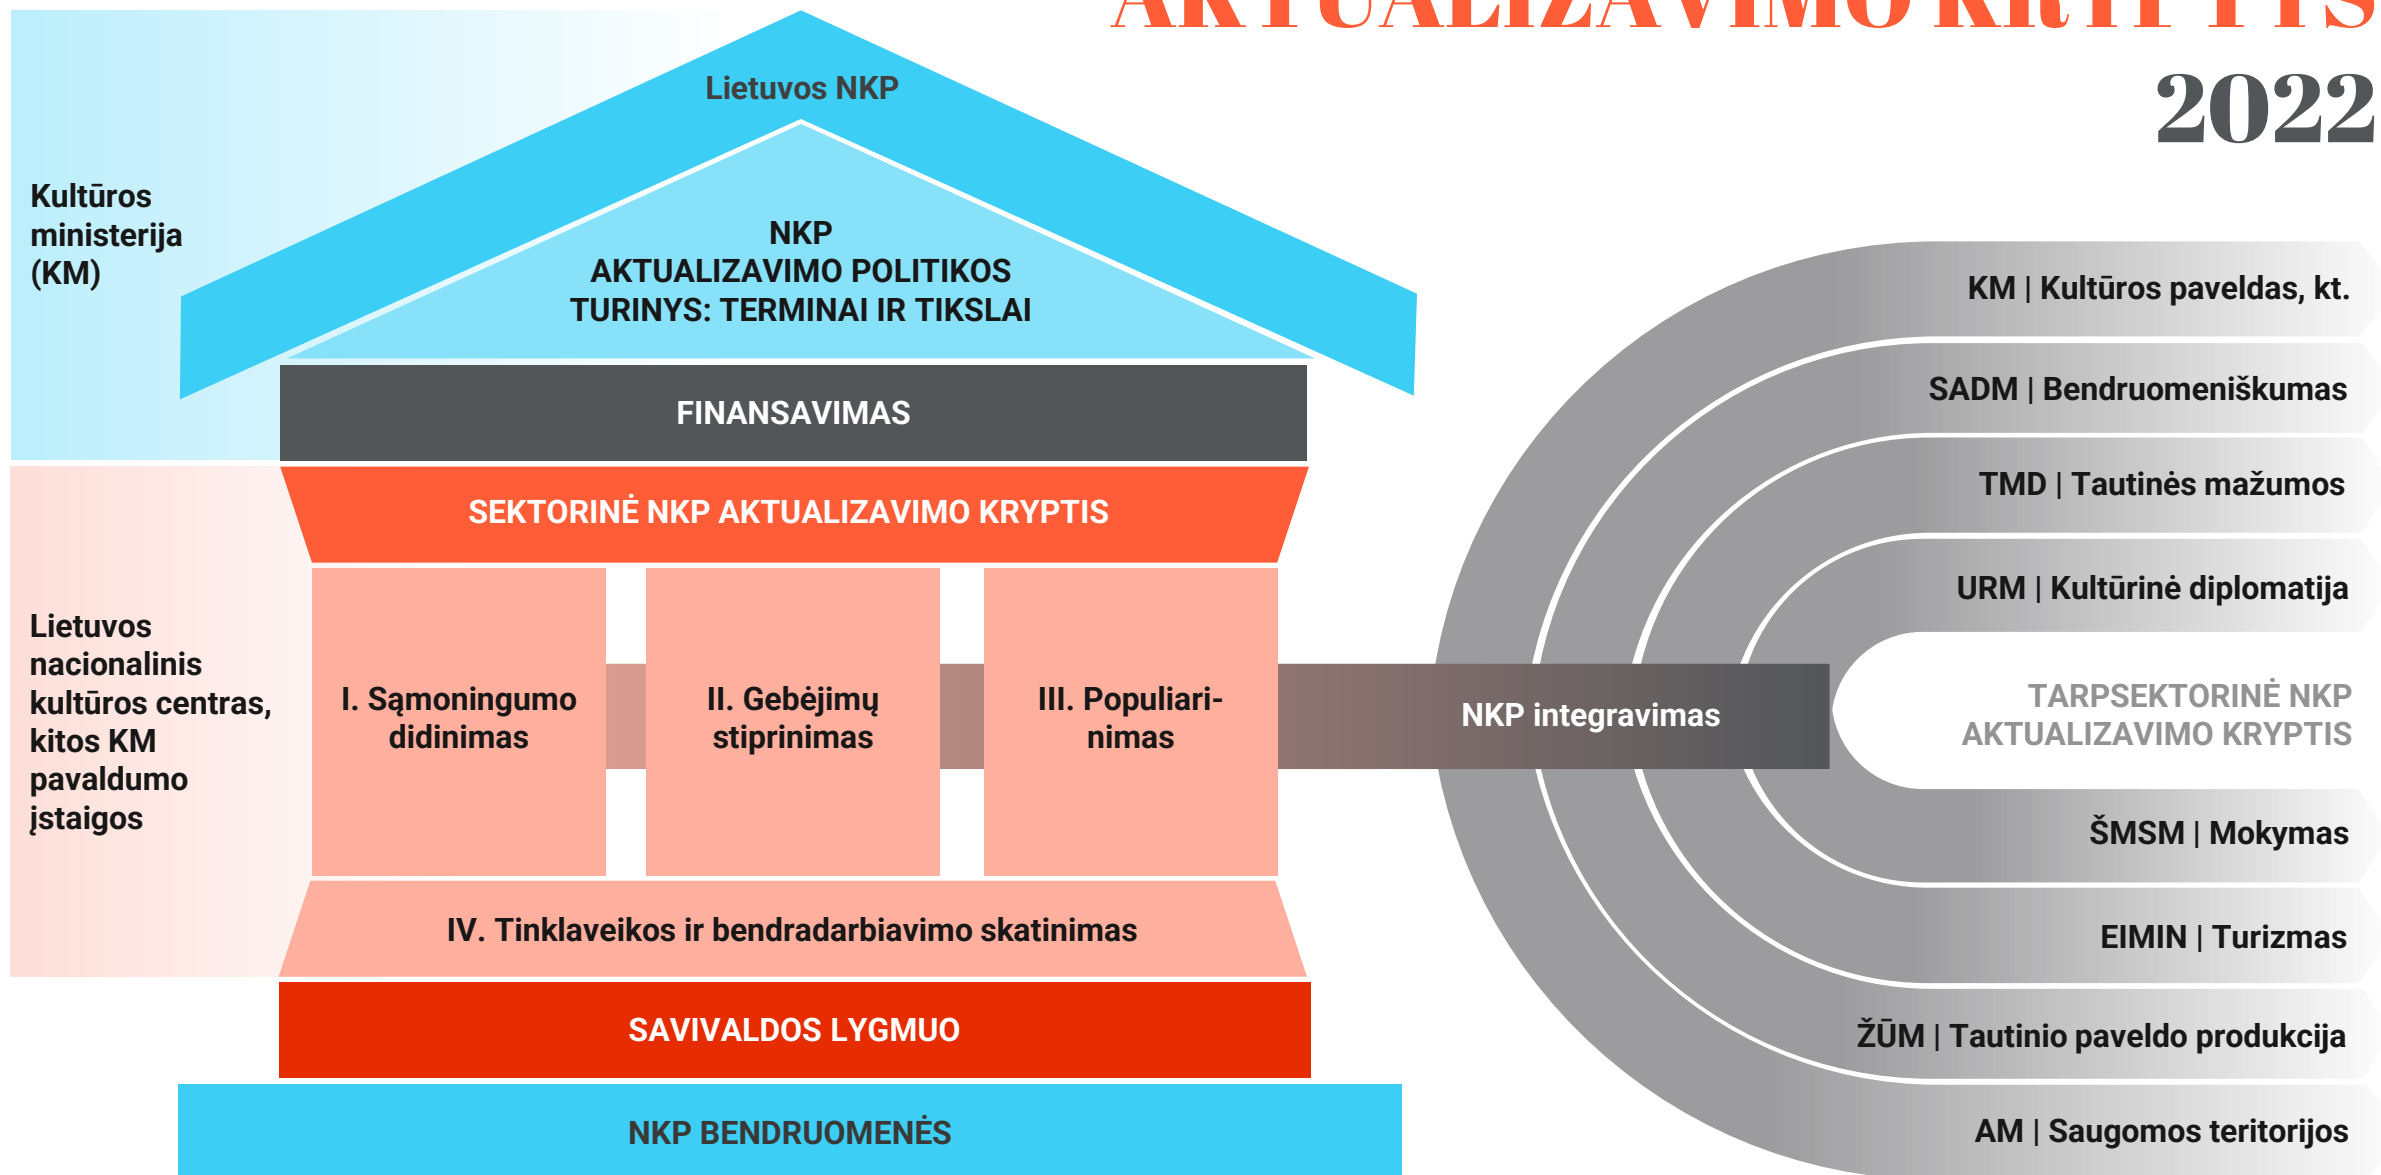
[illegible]

2022

Kultūros ministerija (KM)

Lietuvos NKP

NKP AKTUALIZAVIMO POLITIKOS TURINYS: TERMINAI IR TIKSLAI

FINANSAVIMAS

SEKTORINĖ NKP AKTUALIZAVIMO KRYPTIS

Lietuvos nacionalinis kultūros centras, kitos KM pavaldumo įstaigos

I. Sąmoningumo didinimas

II. Gebėjimų stiprinimas

III. Populiarinimas

IV. Tinklaveikos ir bendradarbiavimo skatinimas

SAVIVALDOS LYGMUO

NKP BENDRUOMENĖS

NKP integravimas

KM | Kultūros paveldas, kt.

SADM | Bendruomeniškumas

TMD | Tautinės mažumos

URM | Kultūrinė diplomatija

TARPSEKTORINĖ NKP AKTUALIZAVIMO KRYPTIS

ŠMSM | Mokymas

EIMIN | Turizmas

ŽŪM | Tautinio paveldo produkcija

AM | Saugomos teritorijos